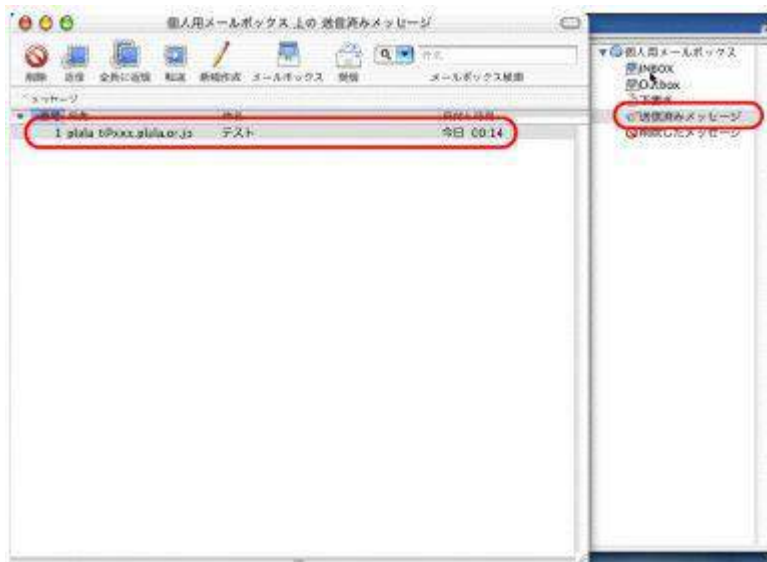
個人用メールボックス 上の 送信済みメッセージ

削除 返信 全員に返信 転送 新規作成 メールボックス 情報 件名 メールボックス検索

メッセージ

宛先 件名 送信した日時

1 plala t@xxx.plala.or.jp テスト 今日 00:14

個人用メールボックス
INBOX
Outbox
下書き
送信済みメッセージ
削除したメッセージ